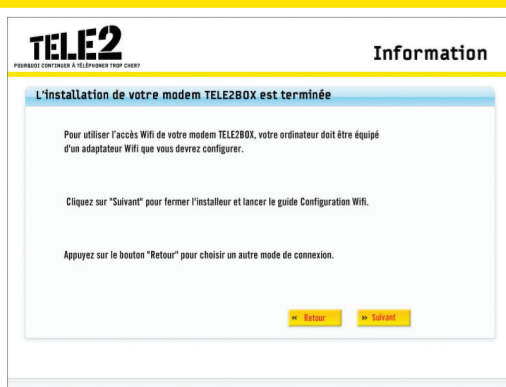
TELE2
POURQUOI CONTINUER À TÉLÉPHONER TROP CHER?

Information

L'installation de votre modem TELE2BOX est terminée

Pour utiliser l'accès Wifi de votre modem TELE2BOX, votre ordinateur doit être équipé d'un adaptateur Wifi que vous devrez configurer.

Cliquez sur "Suivant" pour fermer l'installeur et lancer le guide Configuration Wifi.

Appuyez sur le bouton "Retour" pour choisir un autre mode de connexion.

« Retour

» Suivant